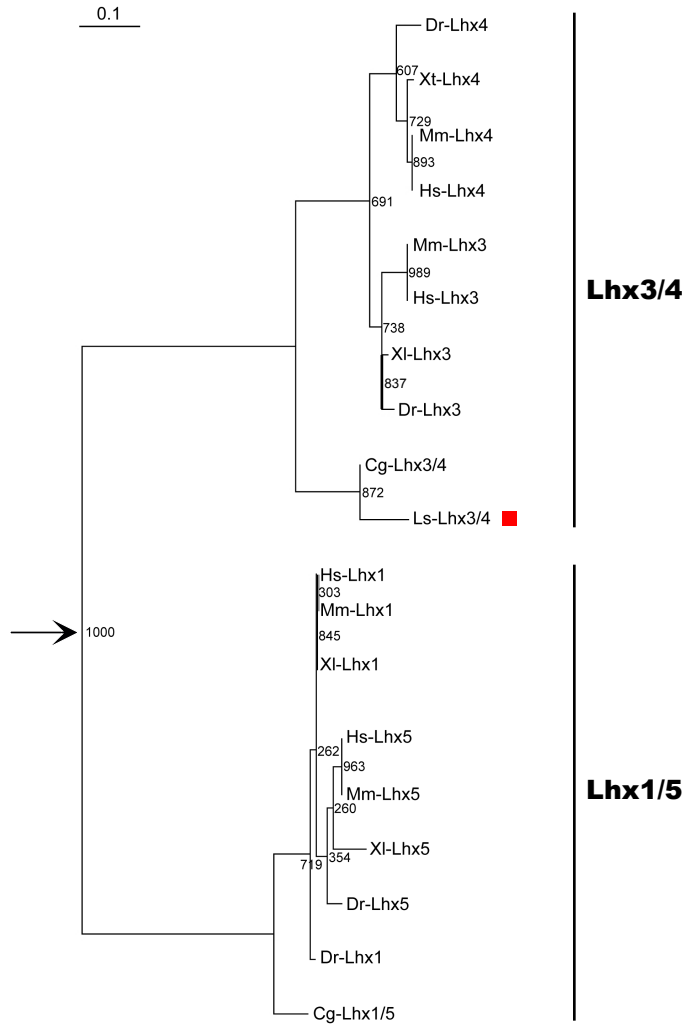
0.1

Dr-Lhx4
607
Xt-Lhx4
729
Mm-Lhx4
893
Hs-Lhx4
691
Mm-Lhx3
989
Hs-Lhx3
738
Xl-Lhx3
837
Dr-Lhx3
Cg-Lhx3/4
872
Ls-Lhx3/4

Lhx3/4

Hs-Lhx1
303
Mm-Lhx1
1000
845
Xl-Lhx1
Hs-Lhx5
262
963
Mm-Lhx5
260
Xl-Lhx5
354
719
Dr-Lhx5
Dr-Lhx1
Cg-Lhx1/5

Lhx1/5